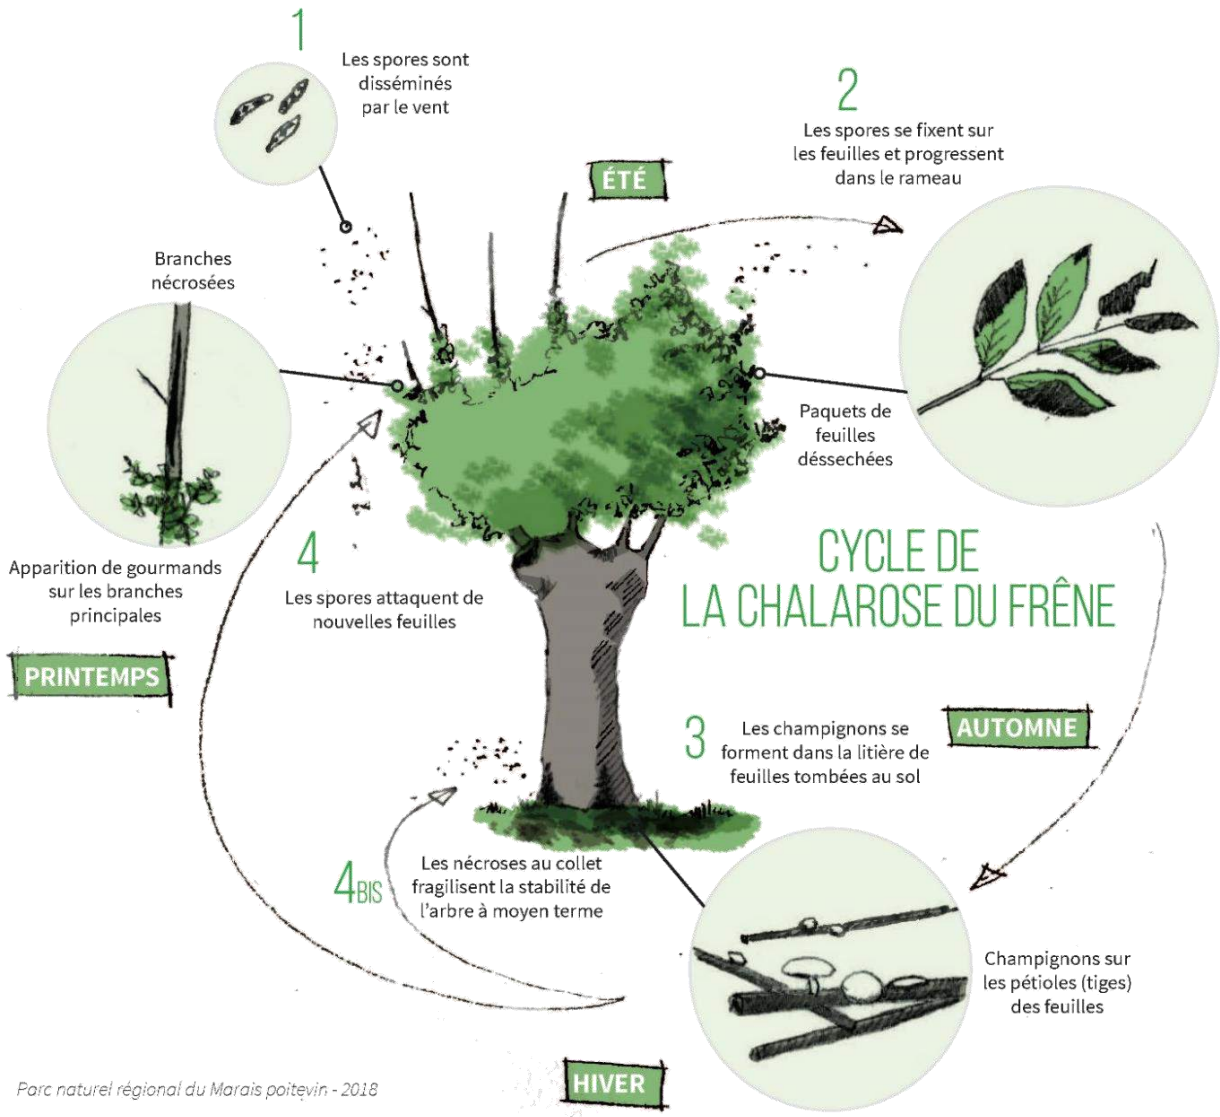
1
Les spores sont disséminés par le vent

ÉTÉ

2
Les spores se fixent sur les feuilles et progressent dans le rameau

Branches nécrosées

Paquets de feuilles déssechées

Apparition de gourmands sur les branches principales

4
Les spores attaquent de nouvelles feuilles

CYCLE DE LA CHALAROSE DU FRÊNE

PRINTEMPS

3
Les champignons se forment dans la litière de feuilles tombées au sol

AUTOMNE

4BIS
Les nécroses au collet fragilisent la stabilité de l'arbre à moyen terme

Champignons sur les pétioles (tiges) des feuilles

Parc naturel régional du Marais poitevin - 2018

HIVER